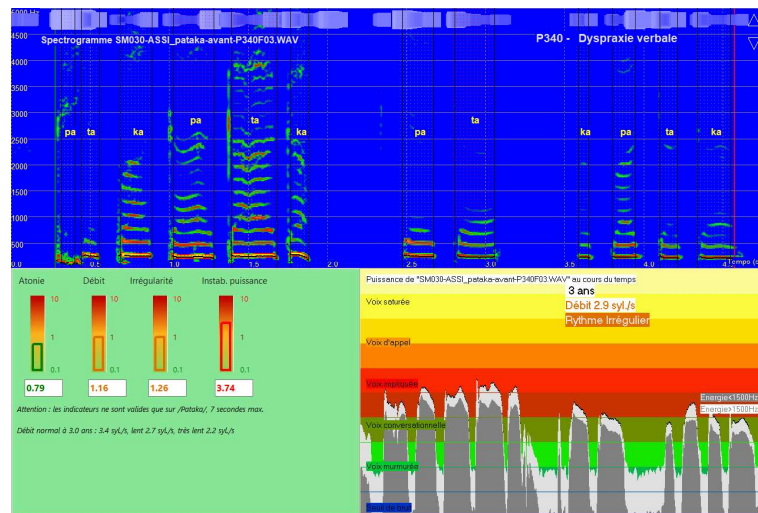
5000 Hz
4500
Spectrogramme SM030-ASSI_pataka-avant-P340F03.WAV
P340 - Dyspraxie verbale
4000
3500
3000
2500
2000
1500
1000
500
pa ta ka pa ta ka pa ta ka pa ta ka
0.5 1.0 1.5 2.0 2.5 3.0 3.5 4.0 4.5
Temps (s)

Atonie
Débit
Irrégularité
Instab. puissance
10
1
0.1
10
1
0.1
10
1
0.1
10
1
0.1
0.79
1.16
1.26
3.74

Attention : les indicateurs ne sont valides que sur /Pataka/, 7 secondes max.

Débit normal à 3.0 ans : 3.4 syl./s, lent 2.7 syl./s, très lent 2.2 syl./s

Puissance de "SM030-ASSI_pataka-avant-P340F03.WAV" au cours du temps
3 ans
Débit 2.9 syl./s
Rythme Irrégulier
Voix saturée
Voix d'appel
Voix projetée
Voix conversationnelle
Voix murmurée
Bruit de fond
Energie<1500Hz
Energie>1500Hz